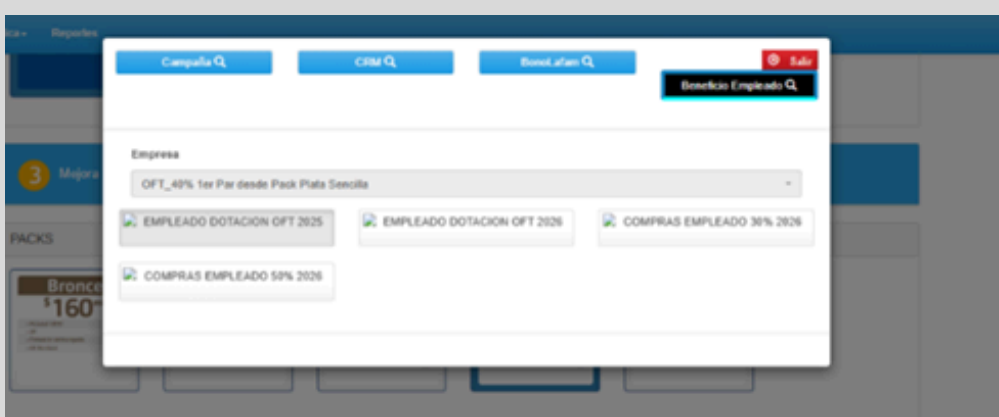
ca Reportes

Campaña

CRM

BonoLafam

Salir

Beneficio Empleado

3 Mejora

PACKS

Bronce
$160

Empresa

OFT_40% 1er Par desde Pack Plata Sencilla

EMPLEADO DOTACION OFT 2025

EMPLEADO DOTACION OFT 2026

COMPRAS EMPLEADO 30% 2026

COMPRAS EMPLEADO 50% 2026